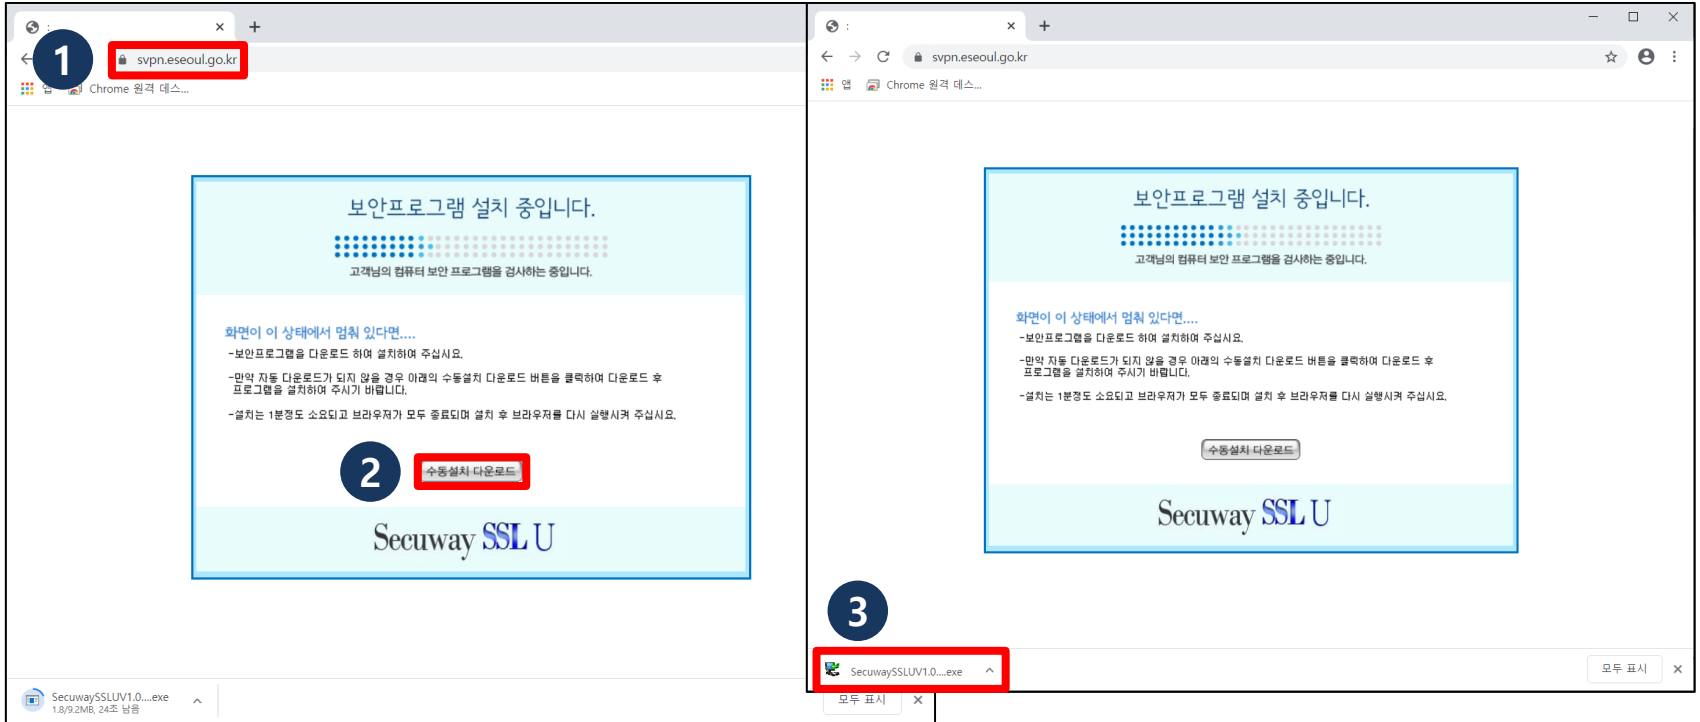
1

svpn.eseoul.go.kr

앱 Chrome 원격 데스...

보안프로그램 설치 중입니다.

고객님의 컴퓨터 보안 프로그램을 검사하는 중입니다.

화면이 이 상태에서 멈춰 있다면....

-보안프로그램을 다운로드 하여 설치하여 주십시요.

-만약 자동 다운로드가 되지 않을 경우 아래의 수동설치 다운로드 버튼을 클릭하여 다운로드 후 프로그램을 설치하여 주시기 바랍니다.

-설치는 1분정도 소요되고 브라우저가 모두 종료되며 설치 후 브라우저를 다시 실행시켜 주십시요.

2

수동설치 다운로드

Secuway SSL U

SecuwaySSLUV1.0....exe
1.8/9.2MB, 24초 남음

모두 표시

svpn.eseoul.go.kr

앱 Chrome 원격 데스...

보안프로그램 설치 중입니다.

고객님의 컴퓨터 보안 프로그램을 검사하는 중입니다.

화면이 이 상태에서 멈춰 있다면....

-보안프로그램을 다운로드 하여 설치하여 주십시요.

-만약 자동 다운로드가 되지 않을 경우 아래의 수동설치 다운로드 버튼을 클릭하여 다운로드 후 프로그램을 설치하여 주시기 바랍니다.

-설치는 1분정도 소요되고 브라우저가 모두 종료되며 설치 후 브라우저를 다시 실행시켜 주십시요.

수동설치 다운로드

Secuway SSL U

3

SecuwaySSLUV1.0....exe

모두 표시